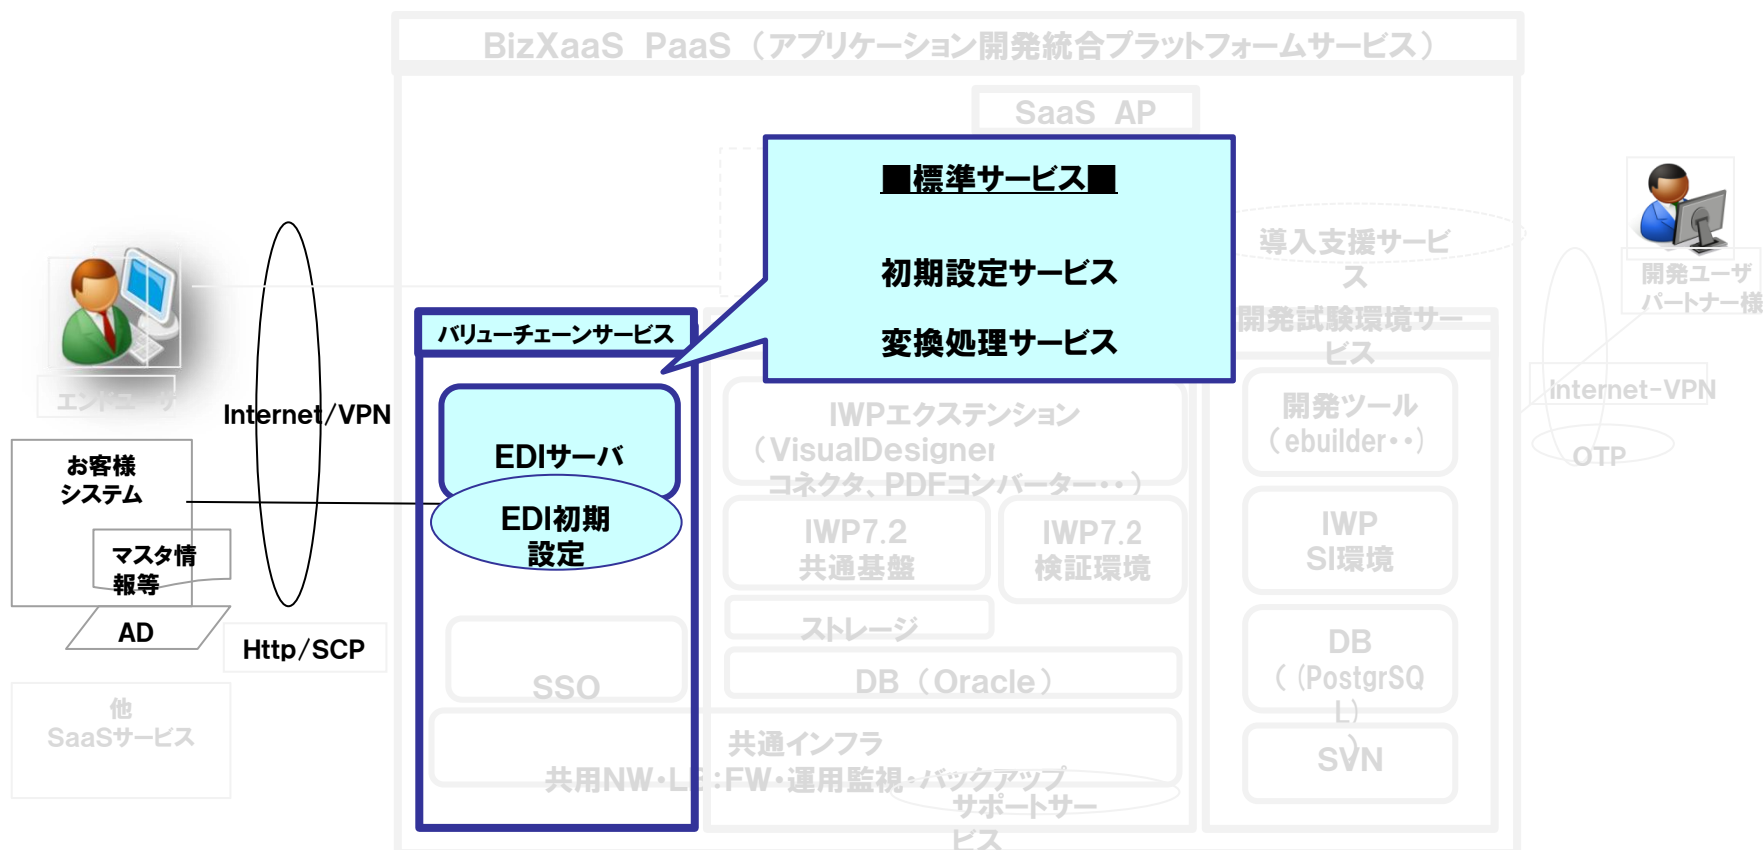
BizXaaS PaaS（アプリケーション開発統合プラットフォームサービス）

SaaS AP

■標準サービス■

初期設定サービス

変換処理サービス

導入支援サービス

開発ユーザ
パートナー様

開発試験環境サービス

internet-VPN

OTP

エンドユーザ

Internet/VPN

お客様
システム

マスタ情
報等

AD

Http/SCP

他
SaaSサービス

バリューチェーンサービス

EDIサーバ

EDI初期
設定

SSO

IWPエクステンション
（VisualDesigner
コネクタ、PDFコンバーター・・）

IWP7.2
共通基盤

IWP7.2
検証環境

ストレージ

DB（Oracle）

共通インフラ
共用NW・LB:FW・運用監視・バックアップ

サポートサービス

開発ツール
（ebuilder・・）

IWP
SI環境

DB
（PostgrSQL）

SVN